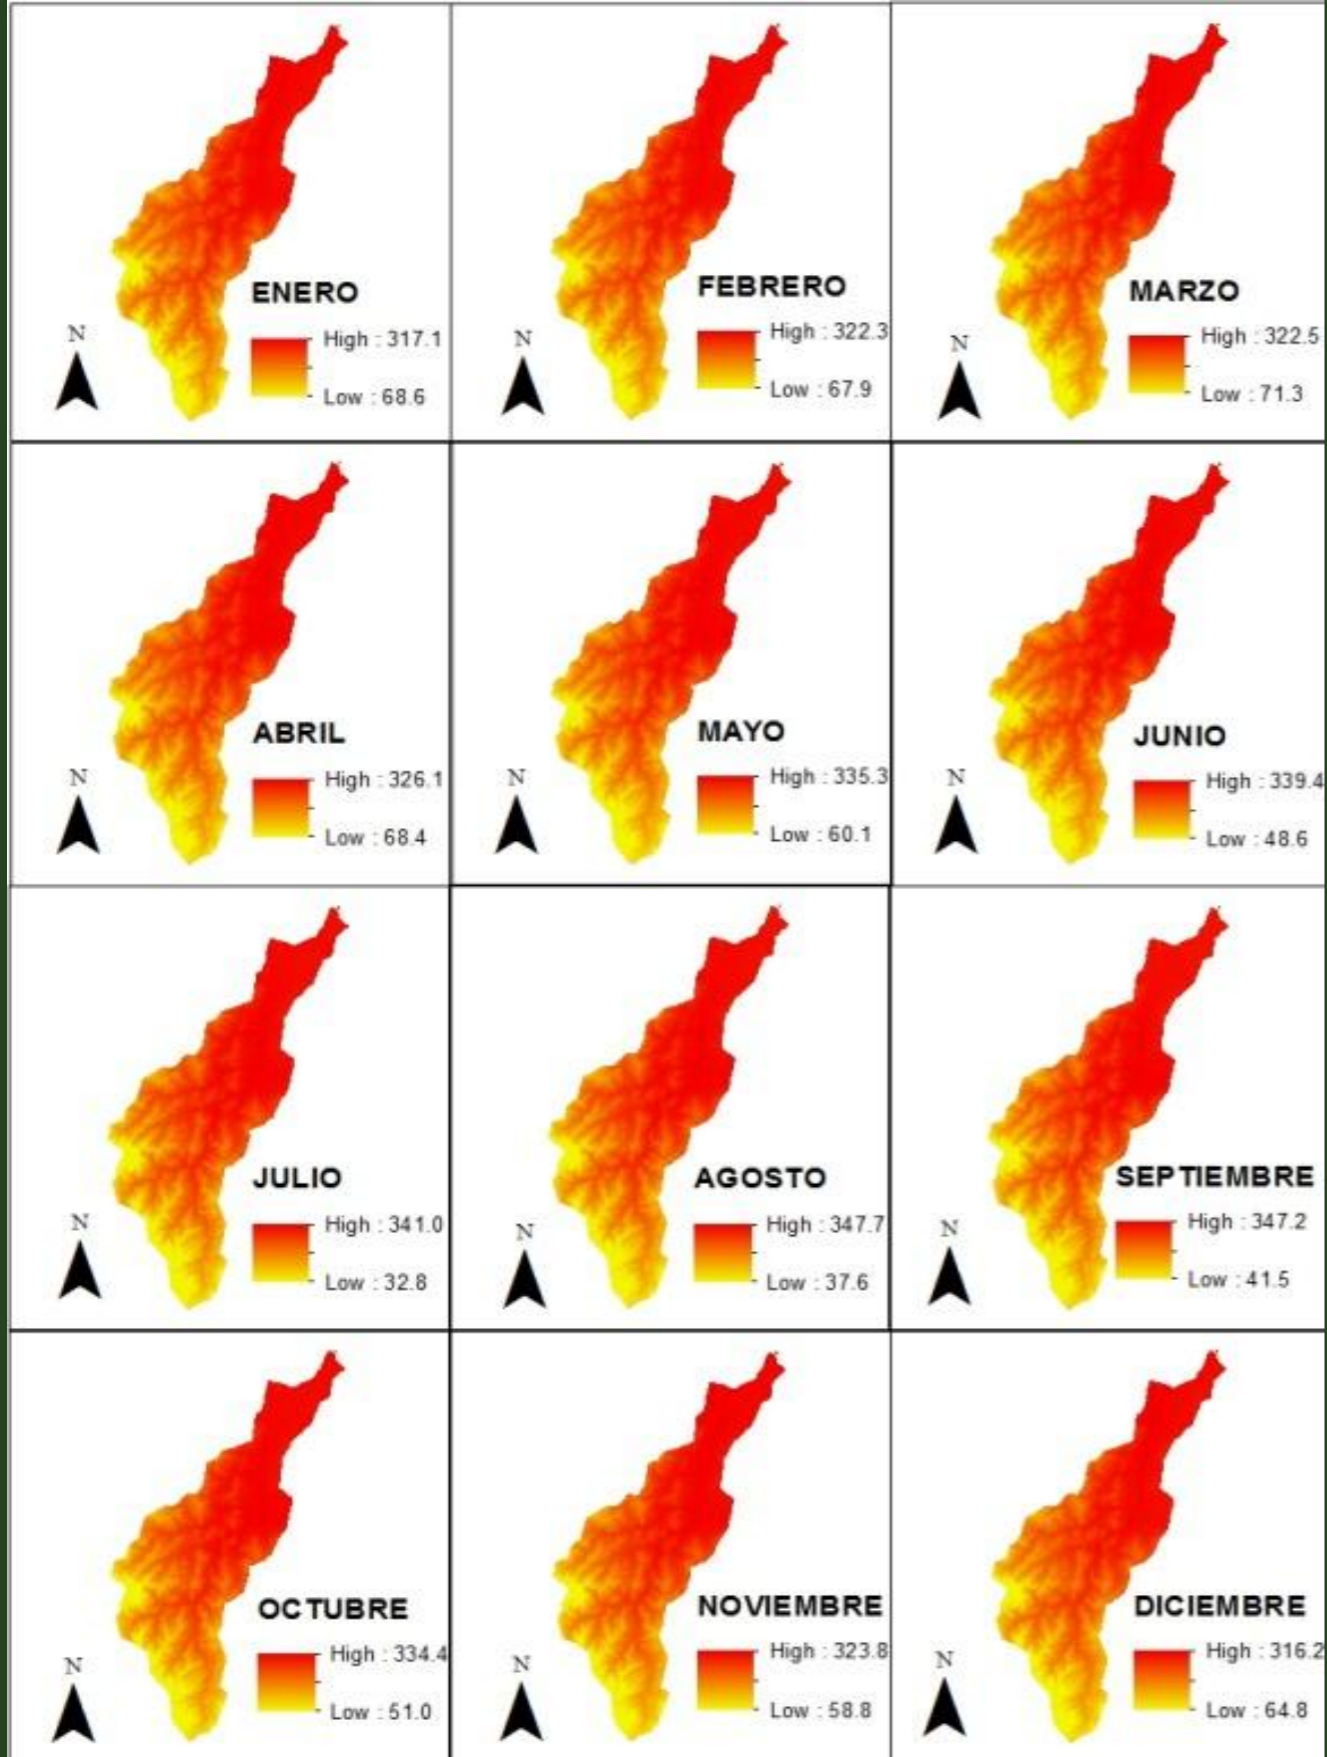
ENERO
N
High : 317.1
Low : 68.6

FEBRERO
N
High : 322.3
Low : 67.9

MARZO
N
High : 322.5
Low : 71.3

ABRIL
N
High : 326.1
Low : 68.4

MAYO
N
High : 335.3
Low : 60.1

JUNIO
N
High : 339.4
Low : 48.6

JULIO
N
High : 341.0
Low : 32.8

AGOSTO
N
High : 347.7
Low : 37.6

SEPTIEMBRE
N
High : 347.2
Low : 41.5

OCTUBRE
N
High : 334.4
Low : 51.0

NOVIEMBRE
N
High : 323.8
Low : 58.8

DICIEMBRE
N
High : 316.2
Low : 64.8